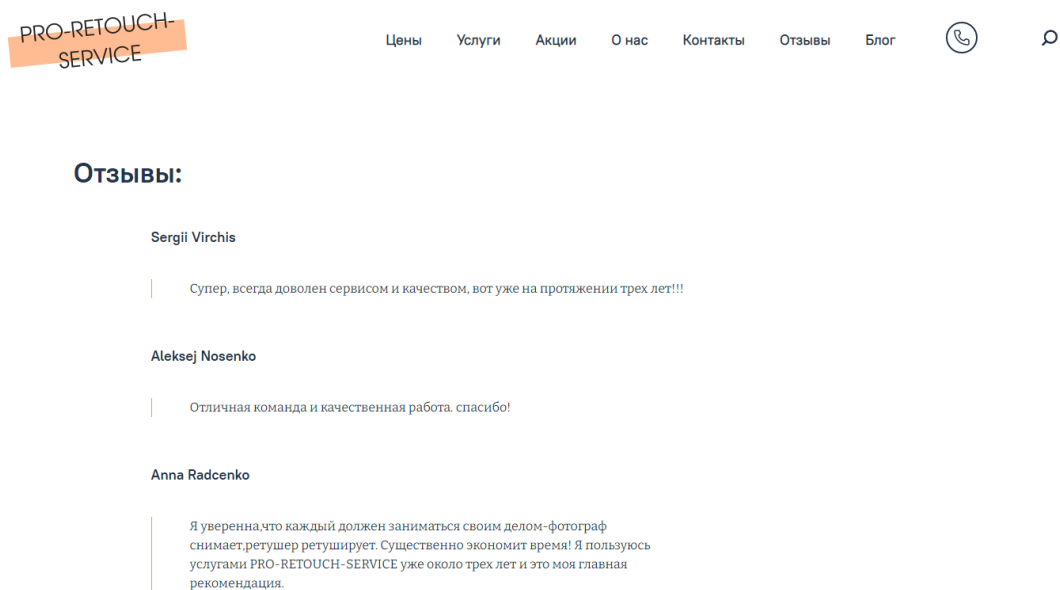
PRO-RETOUCH-SERVICE

Цены Услуги Акции О нас Контакты Отзывы Блог

Отзывы:

Sergii Virchis

Супер, всегда доволен сервисом и качеством, вот уже на протяжении трех лет!!!

Aleksej Nosenko

Отличная команда и качественная работа. спасибо!

Anna Radcenko

Я уверенна,что каждый должен заниматься своим делом-фотограф снимает,ретушер ретуширует. Существенно экономит время! Я пользуюсь услугами PRO-RETOUCH-SERVICE уже около трех лет и это моя главная рекомендация.